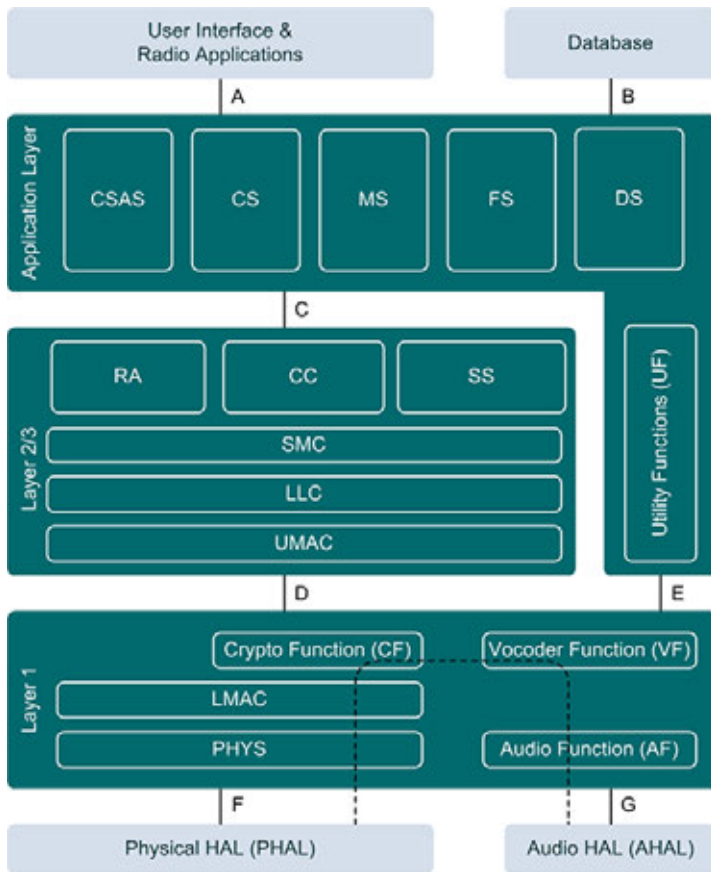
User Interface & Radio Applications

Database

A

B

Application Layer

CSAS

CS

MS

FS

DS

C

Layer 2/3

RA

CC

SS

SMC

LLC

UMAC

Utility Functions (UF)

D

E

Layer 1

Crypto Function (CF)

Vocoder Function (VF)

LMAC

PHYS

Audio Function (AF)

F

G

Physical HAL (PHAL)

Audio HAL (AHAL)